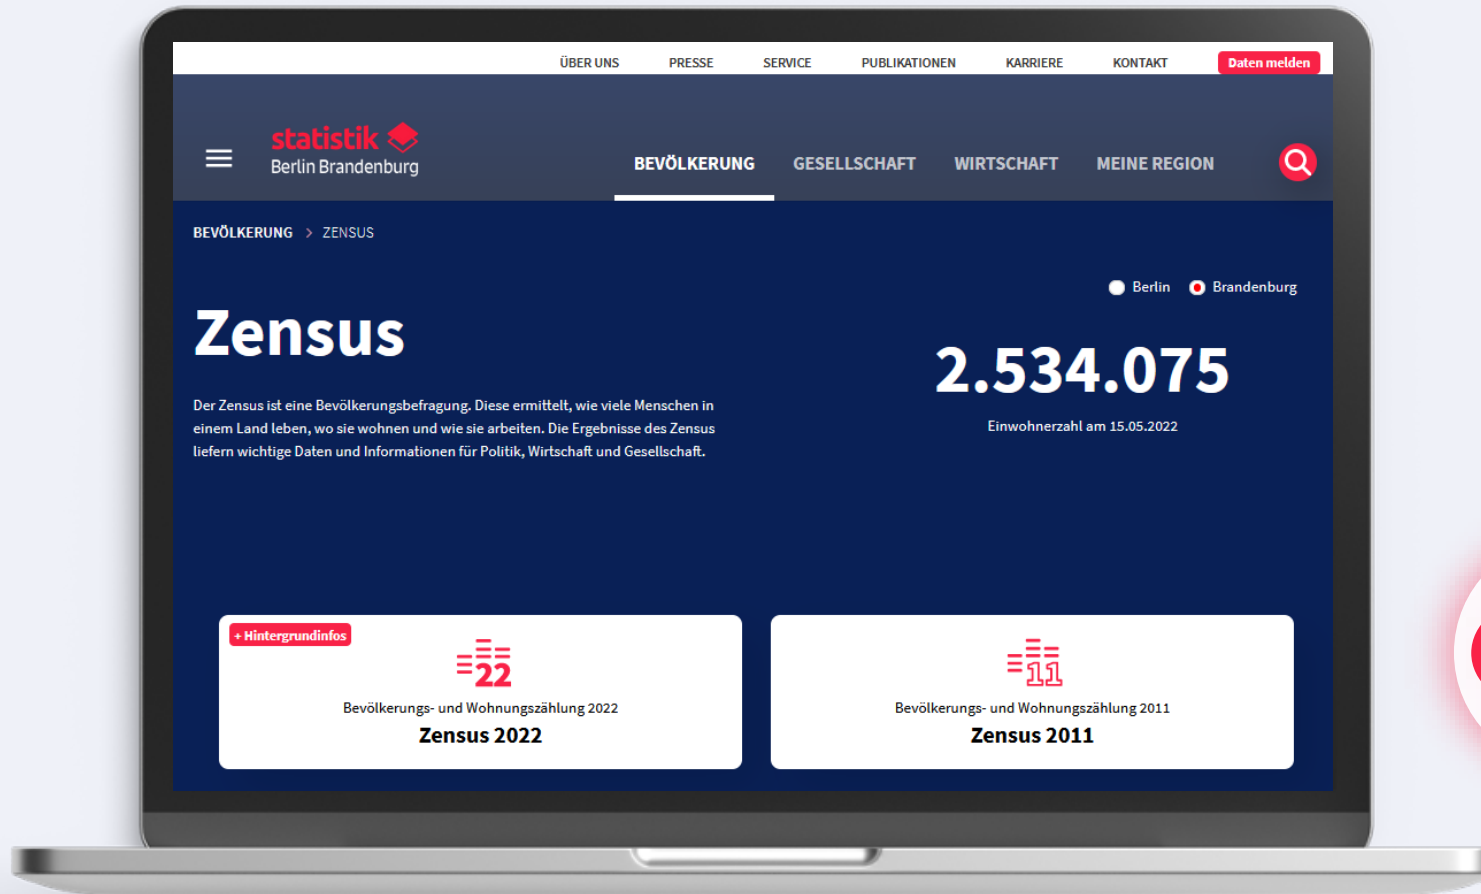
ÜBER UNS PRESSE SERVICE PUBLIKATIONEN KARRIERE KONTAKT Daten melden

statistik Berlin Brandenburg

BEVÖLKERUNG GESELLSCHAFT WIRTSCHAFT MEINE REGION

BEVÖLKERUNG > ZENSUS

Berlin Brandenburg

Zensus

Der Zensus ist eine Bevölkerungsbefragung. Diese ermittelt, wie viele Menschen in einem Land leben, wo sie wohnen und wie sie arbeiten. Die Ergebnisse des Zensus liefern wichtige Daten und Informationen für Politik, Wirtschaft und Gesellschaft.

2.534.075

Einwohnerzahl am 15.05.2022

+ Hintergrundinfos

22

Bevölkerungs- und Wohnungszählung 2022

Zensus 2022

11

Bevölkerungs- und Wohnungszählung 2011

Zensus 2011